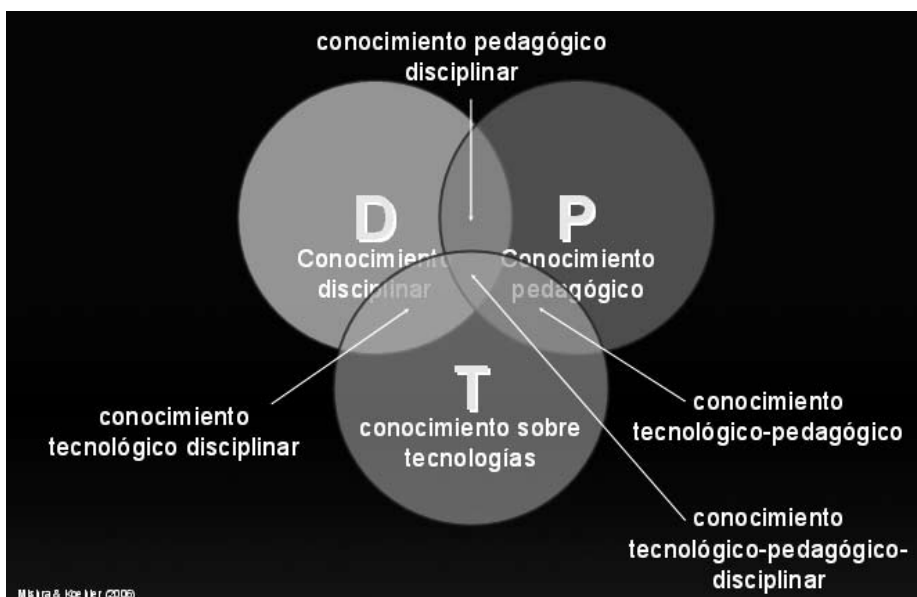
conocimiento pedagógico disciplinar

D
Conocimiento disciplinar

P
Conocimiento pedagógico

T
conocimiento sobre tecnologías

conocimiento tecnológico disciplinar

conocimiento tecnológico-pedagógico

conocimiento tecnológico-pedagógico-disciplinar

Mishra & Koehler (2006)